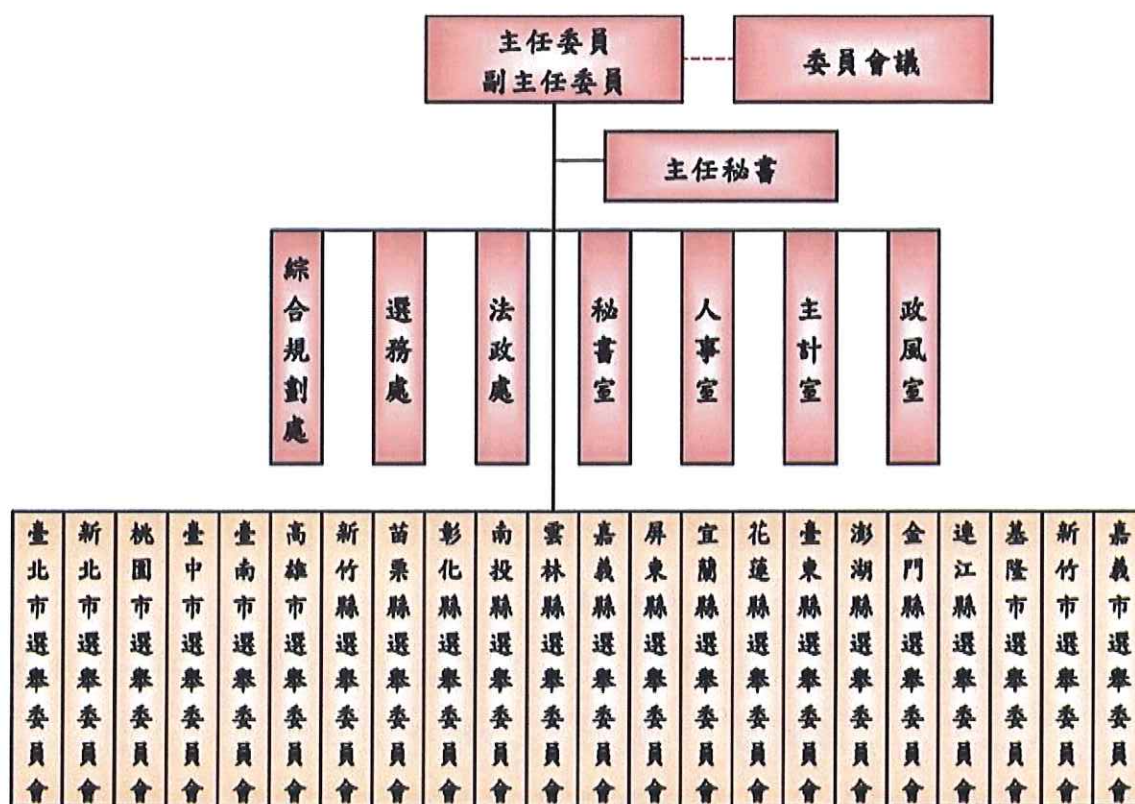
主任委員
副主任委員

委員會議

主任秘書

綜合規劃處

選務處

法政處

秘書室

人事室

主計室

政風室

臺北市選舉委員會

新北市選舉委員會

桃園市選舉委員會

臺中市選舉委員會

臺南市選舉委員會

高雄市選舉委員會

新竹縣選舉委員會

苗栗縣選舉委員會

彰化縣選舉委員會

南投縣選舉委員會

雲林縣選舉委員會

嘉義縣選舉委員會

屏東縣選舉委員會

宜蘭縣選舉委員會

花蓮縣選舉委員會

臺東縣選舉委員會

澎湖縣選舉委員會

金門縣選舉委員會

連江縣選舉委員會

基隆市選舉委員會

新竹市選舉委員會

嘉義市選舉委員會